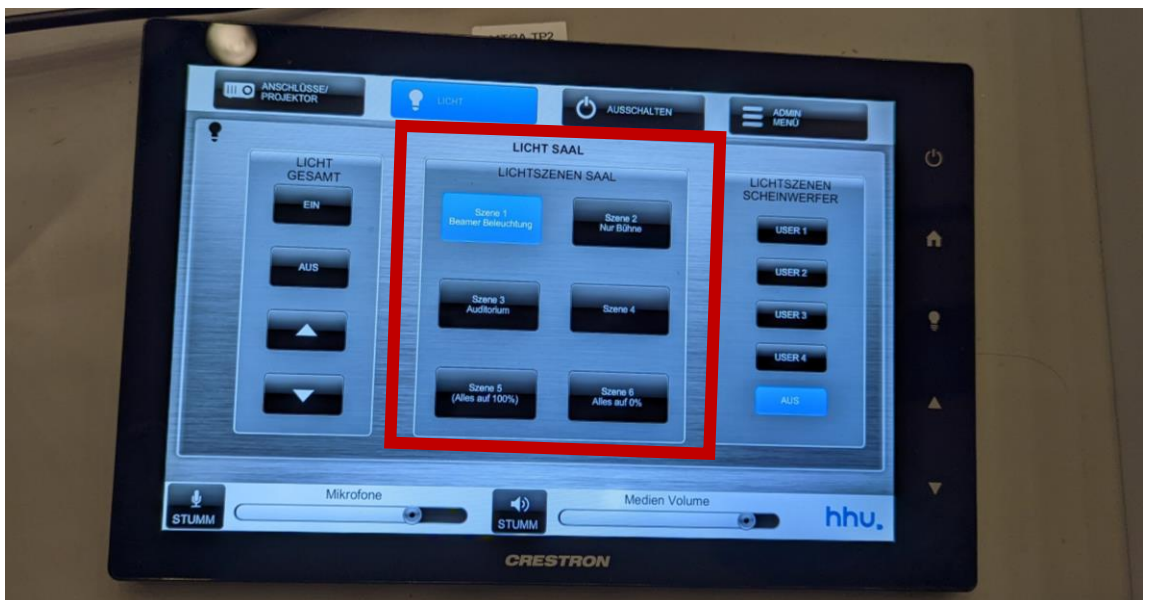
ANSCHLÜSSE/ PROJEKTOR

LICHT

AUSSCHALTEN

ADMIN MENÜ

LICHT GESAMT

EIN

AUS

LICHT SAAL

LICHTSZENEN SAAL

Szene 1 Beamer Beleuchtung

Szene 2 Nur Bühne

Szene 3 Auditorium

Szene 4

Szene 5 (Alles auf 100%)

Szene 6 Alles auf 0%

LICHTSZENEN SCHEINWERFER

USER 1

USER 2

USER 3

USER 4

AUS

STUMM

Mikrofone

STUMM

Medien Volume

hhu.

CRESTRON